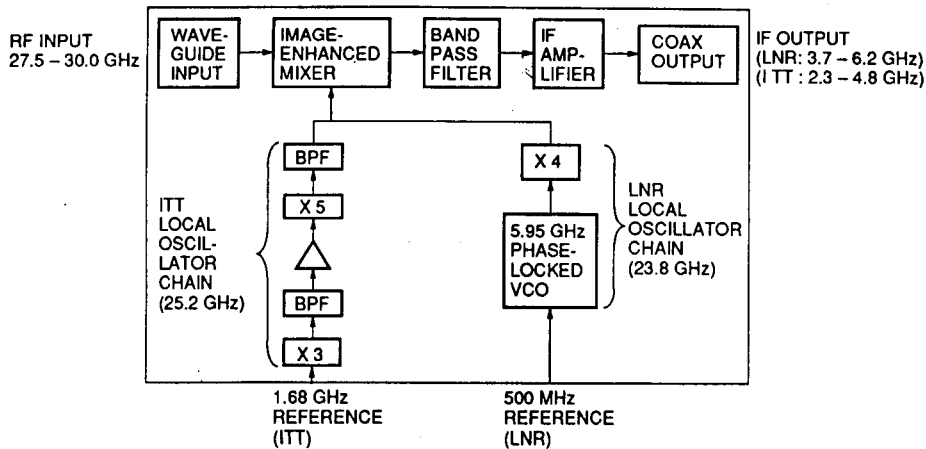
RF INPUT
27.5 – 30.0 GHz

WAVEGUIDE INPUT

IMAGE-ENHANCED MIXER

BAND PASS FILTER

IF AMPLIFIER

COAX OUTPUT

IF OUTPUT
(LNR: 3.7 – 6.2 GHz)
(I TT : 2.3 – 4.8 GHz)

ITT LOCAL OSCILLATOR CHAIN (25.2 GHz)

BPF

X 5

BPF

X 3

X 4

5.95 GHz PHASE-LOCKED VCO

LNR LOCAL OSCILLATOR CHAIN (23.8 GHz)

1.68 GHz REFERENCE (ITT)

500 MHz REFERENCE (LNR)